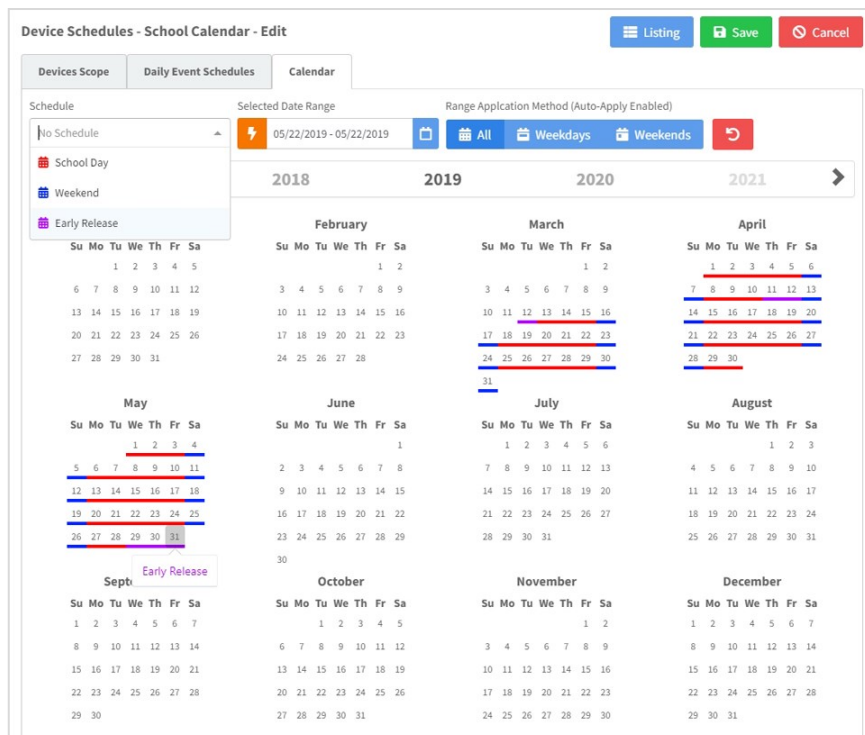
Device Schedules - School Calendar - Edit

Listing Save Cancel

Devices Scope | Daily Event Schedules | Calendar

Schedule
No Schedule
School Day
Weekend
Early Release

Selected Date Range
05/22/2019 - 05/22/2019

Range Applcation Method (Auto-Apply Enabled)
All Weekdays Weekends

2018 2019 2020 2021

February
Su Mo Tu We Th Fr Sa
1 2
3 4 5 6 7 8 9
10 11 12 13 14 15 16
17 18 19 20 21 22 23
24 25 26 27 28

March
Su Mo Tu We Th Fr Sa
1 2
3 4 5 6 7 8 9
10 11 12 13 14 15 16
17 18 19 20 21 22 23
24 25 26 27 28 29 30
31

April
Su Mo Tu We Th Fr Sa
1 2 3 4 5 6
7 8 9 10 11 12 13
14 15 16 17 18 19 20
21 22 23 24 25 26 27
28 29 30

Su Mo Tu We Th Fr Sa
1 2 3 4 5
6 7 8 9 10 11 12
13 14 15 16 17 18 19
20 21 22 23 24 25 26
27 28 29 30 31

May
Su Mo Tu We Th Fr Sa
1 2 3 4
5 6 7 8 9 10 11
12 13 14 15 16 17 18
19 20 21 22 23 24 25
26 27 28 29 30 31

June
Su Mo Tu We Th Fr Sa
1
2 3 4 5 6 7 8
9 10 11 12 13 14 15
16 17 18 19 20 21 22
23 24 25 26 27 28 29
30

July
Su Mo Tu We Th Fr Sa
1 2 3 4 5 6
7 8 9 10 11 12 13
14 15 16 17 18 19 20
21 22 23 24 25 26 27
28 29 30 31

August
Su Mo Tu We Th Fr Sa
1 2 3
4 5 6 7 8 9 10
11 12 13 14 15 16 17
18 19 20 21 22 23 24
25 26 27 28 29 30 31

Early Release

Sept
Su Mo Tu We Th Fr Sa
1 2 3 4 5 6 7
8 9 10 11 12 13 14
15 16 17 18 19 20 21
22 23 24 25 26 27 28
29 30

October
Su Mo Tu We Th Fr Sa
1 2 3 4 5
6 7 8 9 10 11 12
13 14 15 16 17 18 19
20 21 22 23 24 25 26
27 28 29 30 31

November
Su Mo Tu We Th Fr Sa
1 2
3 4 5 6 7 8 9
10 11 12 13 14 15 16
17 18 19 20 21 22 23
24 25 26 27 28 29 30

December
Su Mo Tu We Th Fr Sa
1 2 3 4 5 6 7
8 9 10 11 12 13 14
15 16 17 18 19 20 21
22 23 24 25 26 27 28
29 30 31